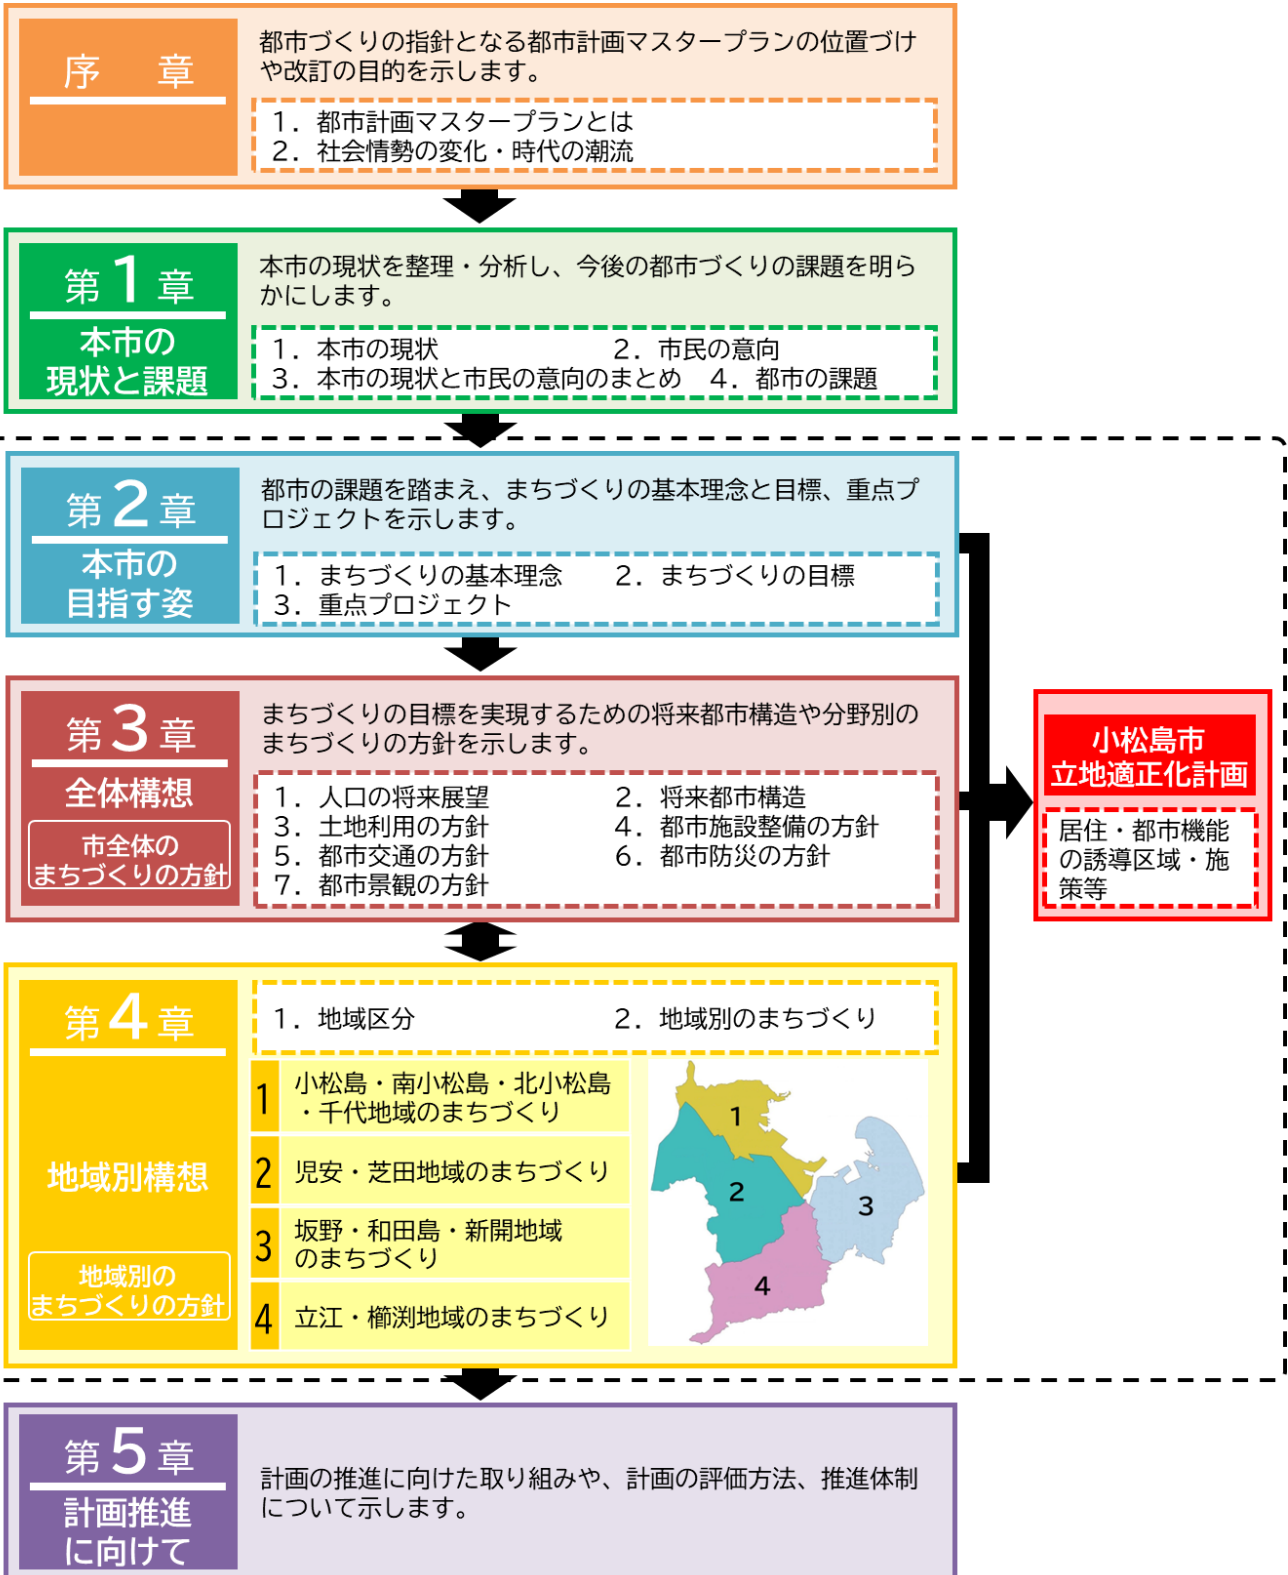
序　章

都市づくりの指針となる都市計画マスタープランの位置づけや改訂の目的を示します。

1．都市計画マスタープランとは
2．社会情勢の変化・時代の潮流

第1章
本市の現状と課題

本市の現状を整理・分析し、今後の都市づくりの課題を明らかにします。

1．本市の現状　2．市民の意向
3．本市の現状と市民の意向のまとめ　4．都市の課題

第2章
本市の目指す姿

都市の課題を踏まえ、まちづくりの基本理念と目標、重点プロジェクトを示します。

1．まちづくりの基本理念　2．まちづくりの目標
3．重点プロジェクト

第3章
全体構想
市全体のまちづくりの方針

まちづくりの目標を実現するための将来都市構造や分野別のまちづくりの方針を示します。

1．人口の将来展望　2．将来都市構造
3．土地利用の方針　4．都市施設整備の方針
5．都市交通の方針　6．都市防災の方針
7．都市景観の方針

小松島市
立地適正化計画

居住・都市機能の誘導区域・施策等

第4章
地域別構想
地域別のまちづくりの方針

1．地域区分　2．地域別のまちづくり

1　小松島・南小松島・北小松島・千代地域のまちづくり
2　児安・芝田地域のまちづくり
3　坂野・和田島・新開地域のまちづくり
4　立江・櫛渕地域のまちづくり

1
2
3
4

第5章
計画推進に向けて

計画の推進に向けた取り組みや、計画の評価方法、推進体制について示します。